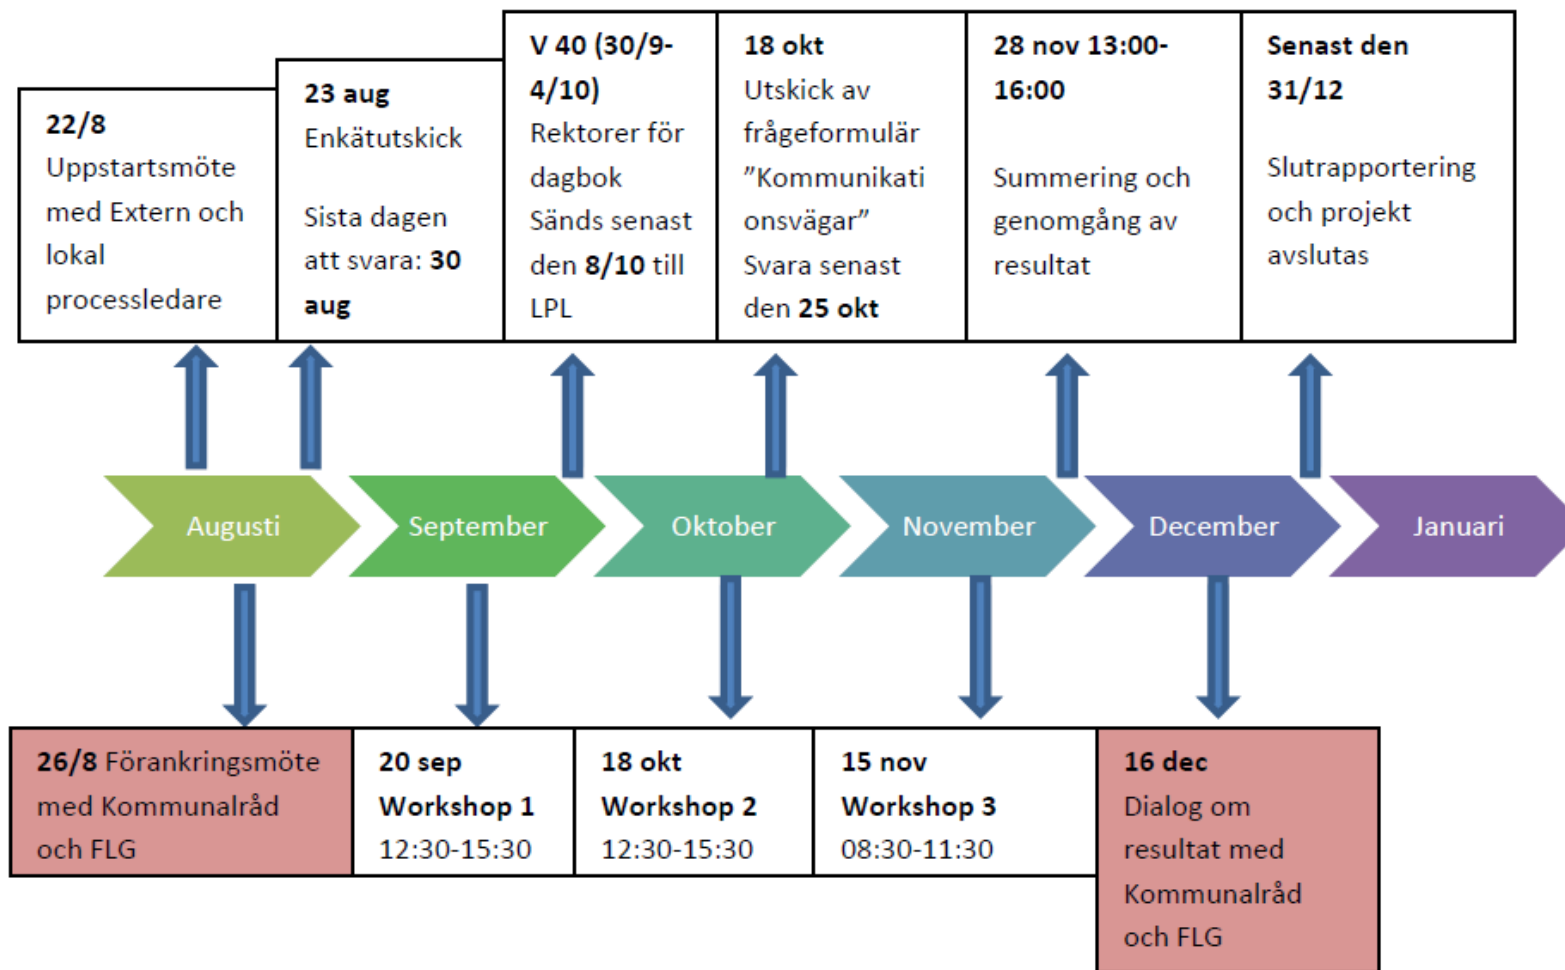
22/8
Uppstartsmöte med Extern och lokal processledare

23 aug
Enkätutskick

Sista dagen att svara: 30 aug

V 40 (30/9-4/10)
Rektorer för dagbok
Sänds senast den 8/10 till LPL

18 okt
Utskick av frågeformulär ”Kommunikationsvägar”
Svara senast den 25 okt

28 nov 13:00-16:00

Summering och genomgång av resultat

Senast den 31/12

Slutrapportering och projekt avslutas

Augusti

September

Oktober

November

December

Januari

26/8 Förankringsmöte med Kommunalråd och FLG

20 sep
Workshop 1
12:30-15:30

18 okt
Workshop 2
12:30-15:30

15 nov
Workshop 3
08:30-11:30

16 dec
Dialog om resultat med Kommunalråd och FLG